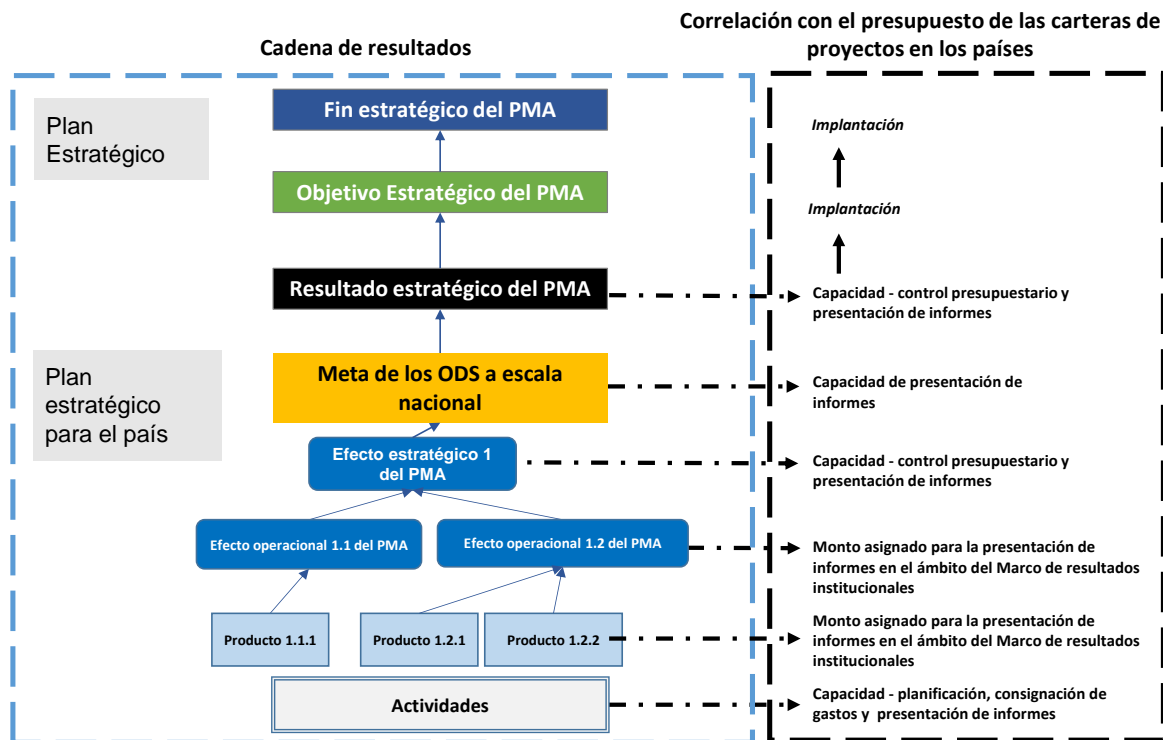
Cadena de resultados

Correlación con el presupuesto de las carteras de proyectos en los países

Plan Estratégico

Fin estratégico del PMA

Objetivo Estratégico del PMA

Resultado estratégico del PMA

Plan estratégico para el país

Meta de los ODS a escala nacional

Efecto estratégico 1 del PMA

Efecto operacional 1.1 del PMA

Efecto operacional 1.2 del PMA

Producto 1.1.1

Producto 1.2.1

Producto 1.2.2

Actividades

Implantación

Implantación

Capacidad - control presupuestario y presentación de informes

Capacidad de presentación de informes

Capacidad - control presupuestario y presentación de informes

Monto asignado para la presentación de informes en el ámbito del Marco de resultados institucionales

Monto asignado para la presentación de informes en el ámbito del Marco de resultados institucionales

Capacidad - planificación, consignación de gastos y presentación de informes